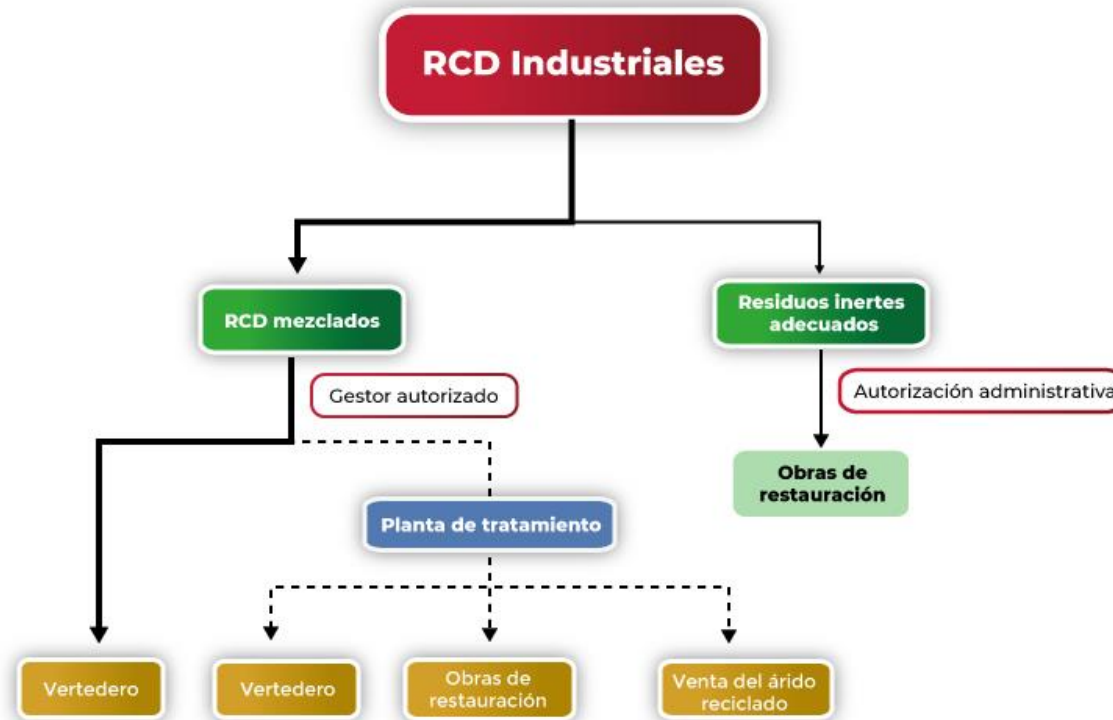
RCD Industriales

RCD mezclados

Residuos inertes adecuados

Gestor autorizado

Autorización administrativa

Obras de restauración

Planta de tratamiento

Vertedero

Vertedero

Obras de restauración

Venta del árido reciclado